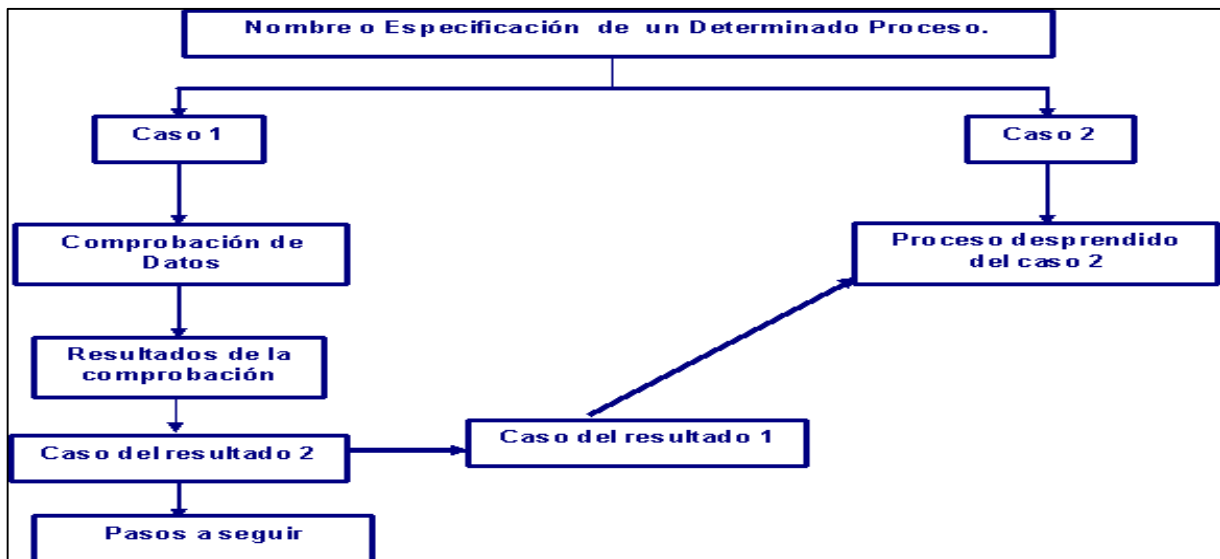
Nombre o Especificación de un Determinado Proceso.

Caso 1

Caso 2

Comprobación de Datos

Proceso desprendido del caso 2

Resultados de la comprobación

Caso del resultado 2

Caso del resultado 1

Pasos a seguir